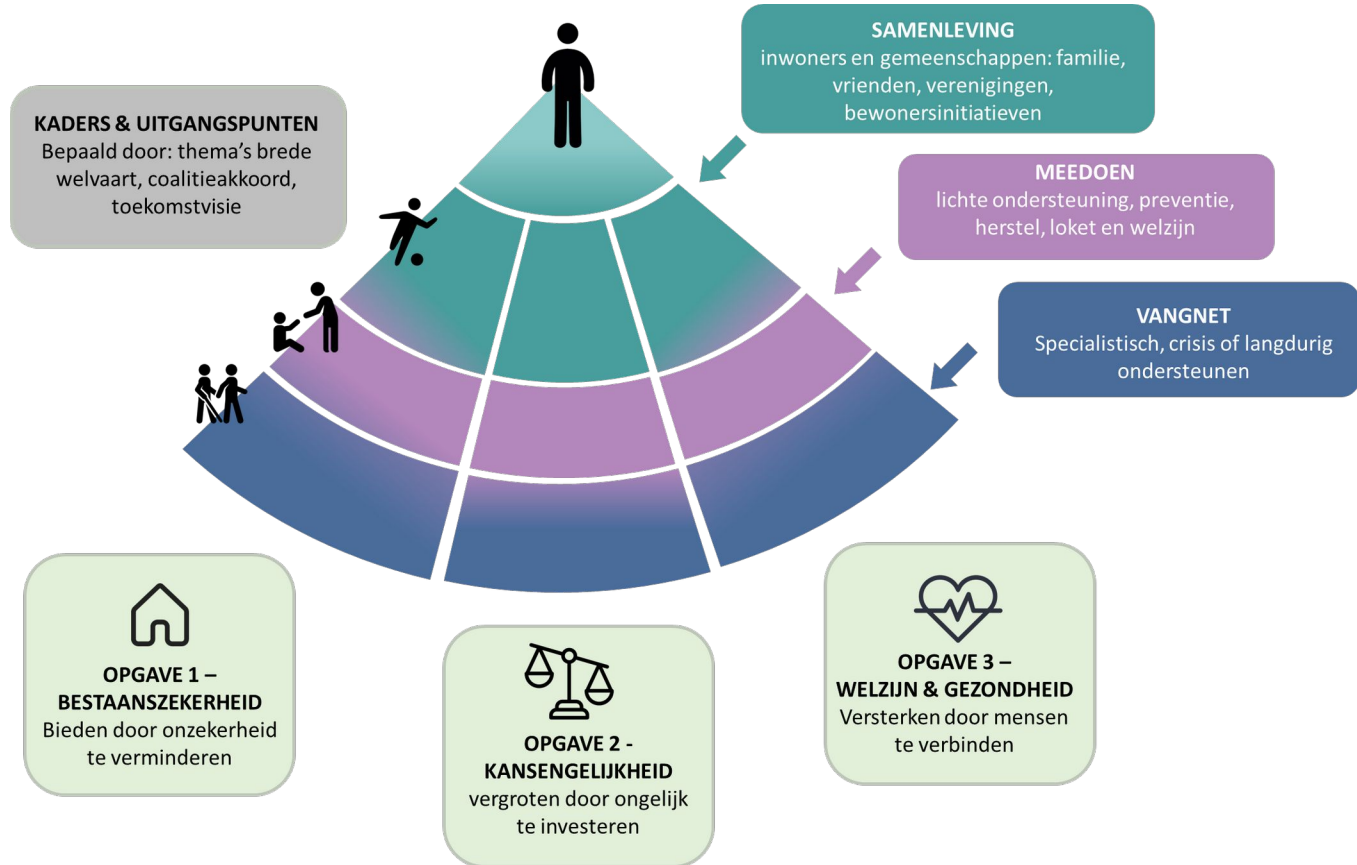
KADERS & UITGANGSPUNTEN
Bepaald door: thema's brede welvaart, coalitieakkoord, toekomstvisie

SAMENLEVING
inwoners en gemeenschappen: familie, vrienden, verenigingen, bewonersinitiatieven

MEEDOEN
lichte ondersteuning, preventie, herstel, loket en welzijn

VANGNET
Specialistisch, crisis of langdurig ondersteunen

OPGAVE 1 – BESTAANSZEKERHEID
Bieden door onzekerheid te verminderen

OPGAVE 2 - KANSENGELIJKHEID
vergroten door ongelijk te investeren

OPGAVE 3 – WELZIJN & GEZONDHEID
Versterken door mensen te verbinden